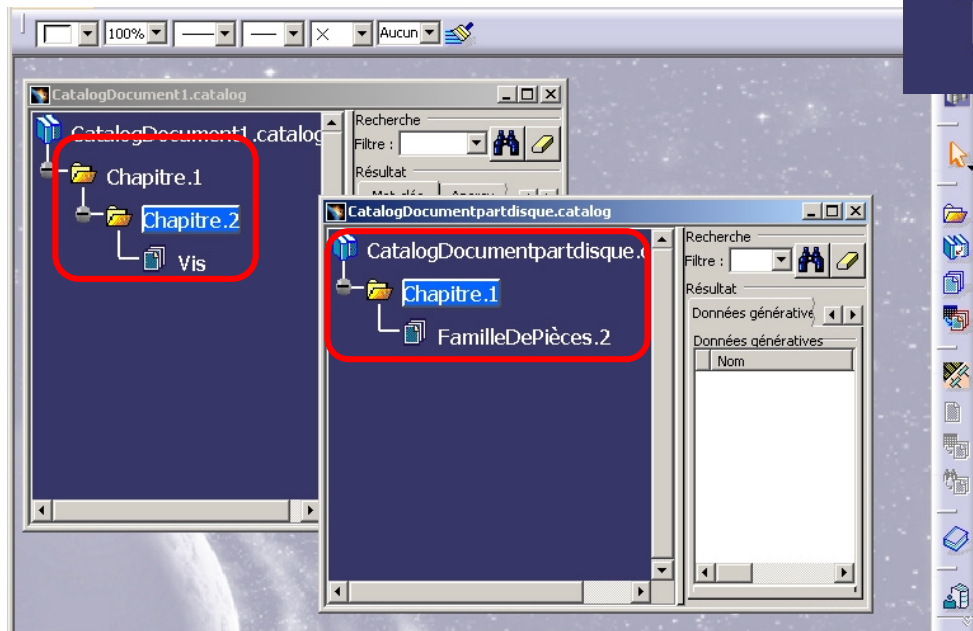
100%
Aucun

CatalogDocument1.catalog
CatalogDocument1.catalog
Chapitre.1
Chapitre.2
Vis
Recherche
Filtre :
Résultat
Mot clés
Aperçu

CatalogDocumentpartdisque.catalog
CatalogDocumentpartdisque.c
Chapitre.1
FamilleDePièces.2
Recherche
Filtre :
Résultat
Données générative
Données génératives
Nom